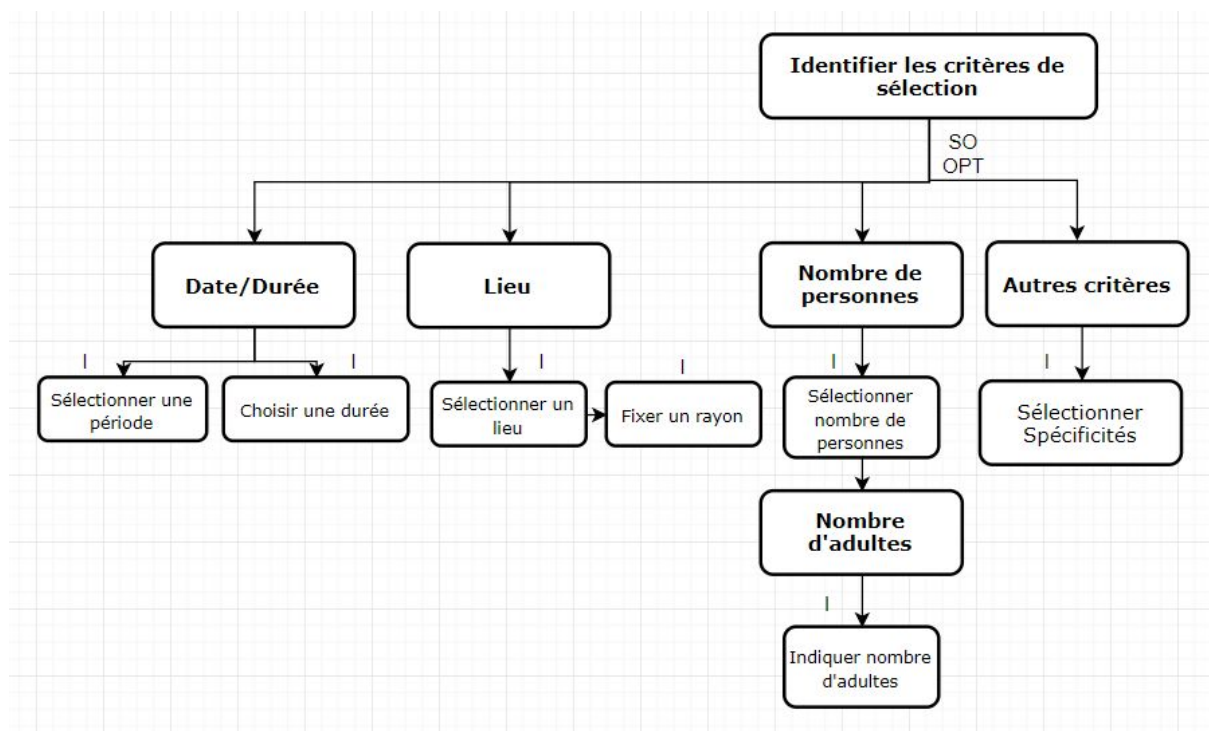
Identifier les critères de sélection

SO
OPT

Date/Durée

Lieu

Nombre de personnes

Autres critères

I

Sélectionner une période

I

Choisir une durée

I

Sélectionner un lieu

I

Fixer un rayon

I

Sélectionner nombre de personnes

I

Sélectionner Spécificités

Nombre d'adultes

I

Indiquer nombre d'adultes